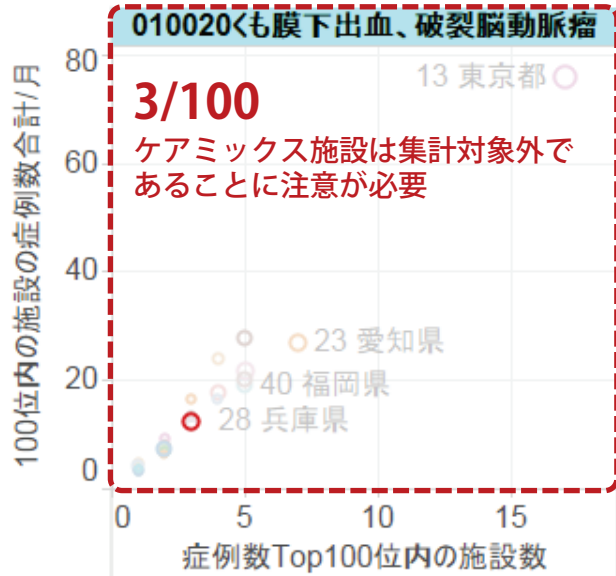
010020くも膜下出血、破裂脳動脈瘤

3/100

ケアミックス施設は集計対象外であることに注意が必要

13 東京都

23 愛知県

40 福岡県

28 兵庫県

100位内の施設の症例数合計/月

80
60
40
20
0

0 5 10 15

症例数Top100位内の施設数